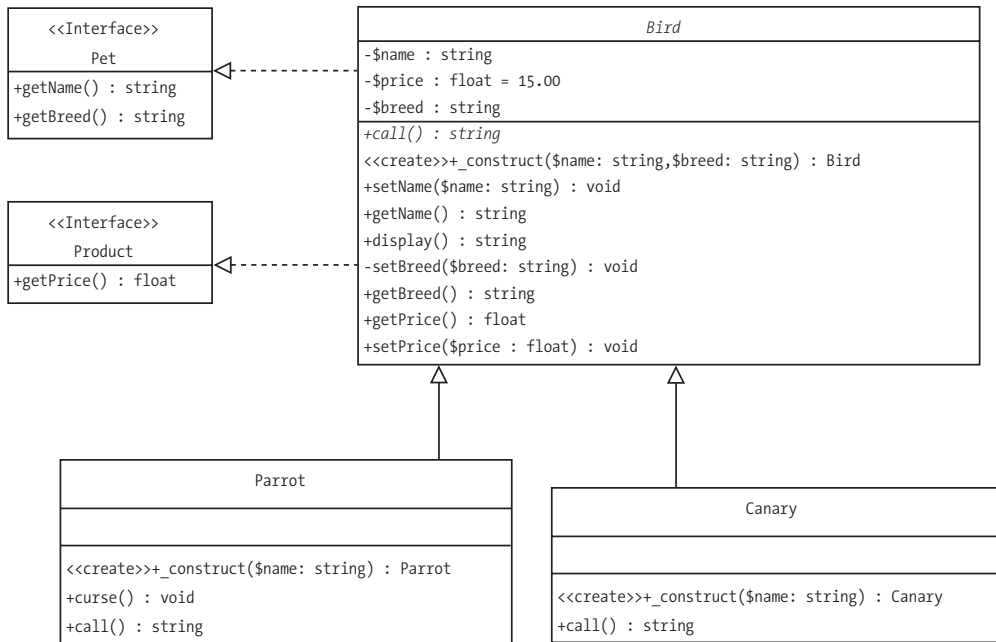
<<Interface>>
Pet
+getName() : string
+getBreed() : string

<<Interface>>
Product
+getPrice() : float

*Bird*
-\$name : string
-\$price : float = 15.00
-\$breed : string
*+call() : string*
<<create>>+_construct(\$name: string,\$breed: string) : Bird
+setName(\$name: string) : void
+getName() : string
+display() : string
-setBreed(\$breed: string) : void
+getBreed() : string
+getPrice() : float
+setPrice(\$price : float) : void

Parrot
<<create>>+_construct(\$name: string) : Parrot
+curse() : void
+call() : string

Canary
<<create>>+_construct(\$name: string) : Canary
+call() : string